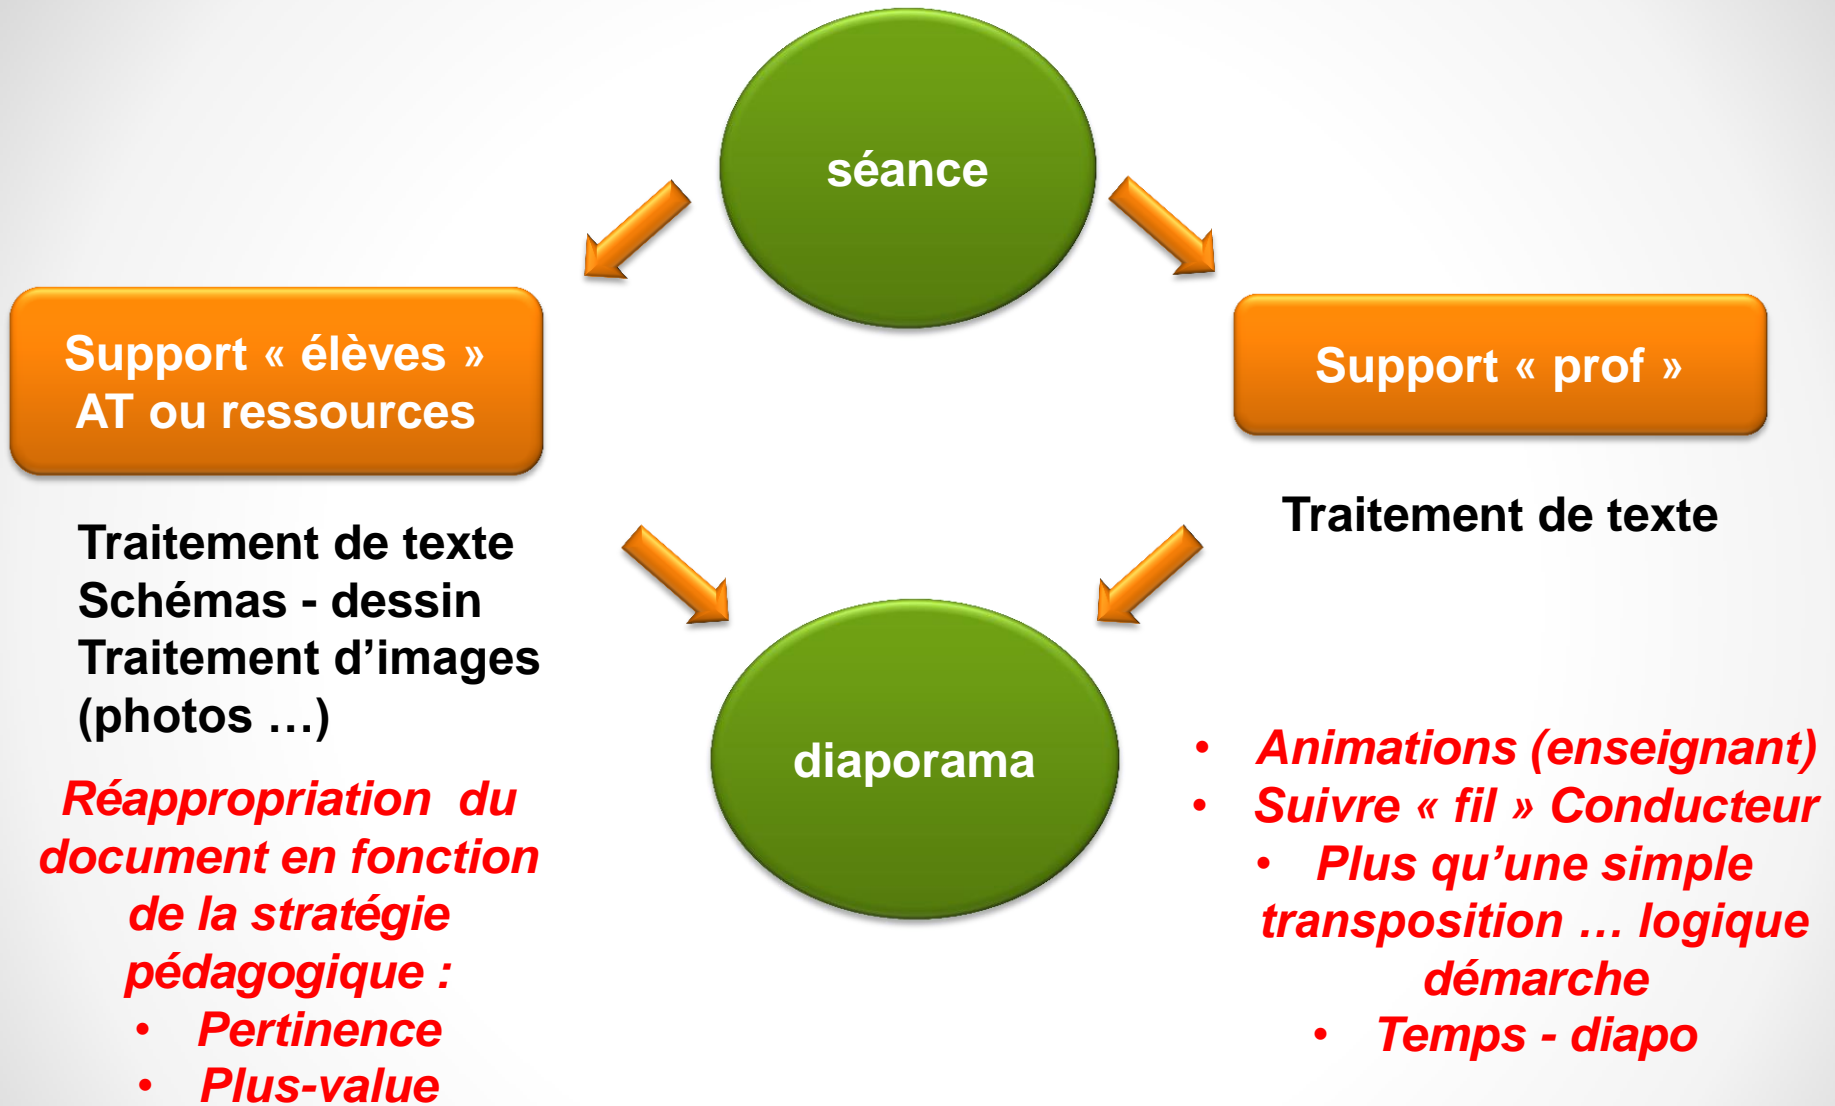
séance

Support « élèves » AT ou ressources

Support « prof »

Traitement de texte
Schémas - dessin
Traitement d’images (photos …)

Traitement de texte

diaporama

Réappropriation du document en fonction de la stratégie pédagogique :
• Pertinence
• Plus-value

• Animations (enseignant)
• Suivre « fil » Conducteur
• Plus qu’une simple transposition … logique démarche
• Temps - diapo